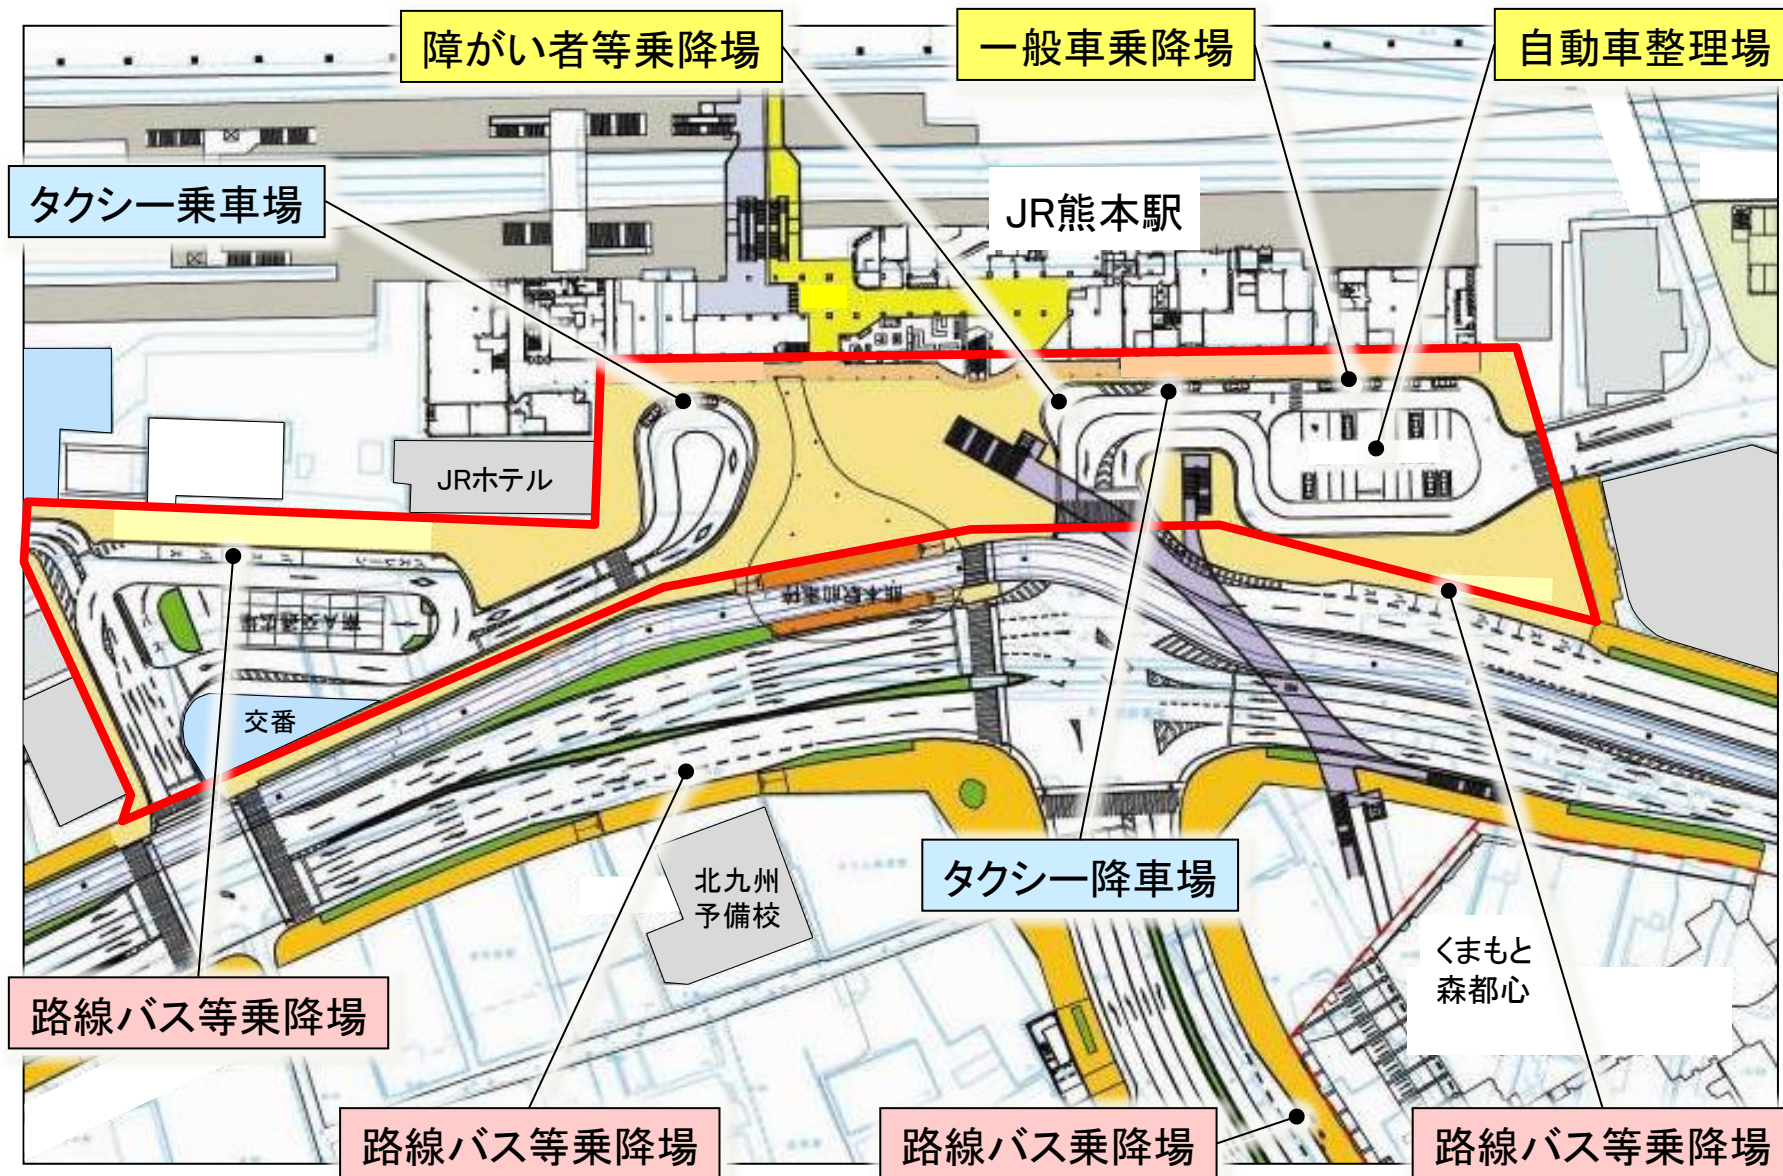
障がい者等乗降場

一般車乗降場

自動車整理場

タクシー乗車場

JR熊本駅

JRホテル

交番

北九州
予備校

タクシー降車場

くまもと
森都心

路線バス等乗降場

路線バス等乗降場

路線バス乗降場

路線バス等乗降場